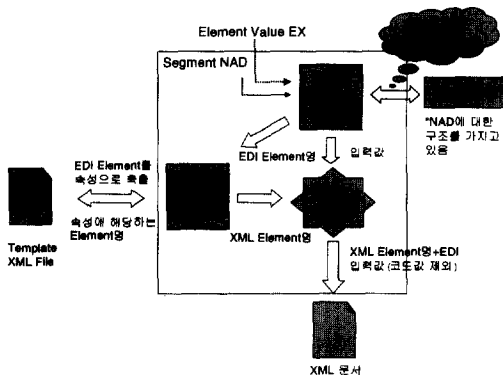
Element Value EX

Segment NAD

*NAD에 대한 구조를 가지고 있음

EDI Element명

입력값

EDI Element를 속성으로 축출

속성에 해당하는 Element명

Template XML File

XML Element명

XML Element명+EDI 입력값 (코드값 제외)

XML 문서